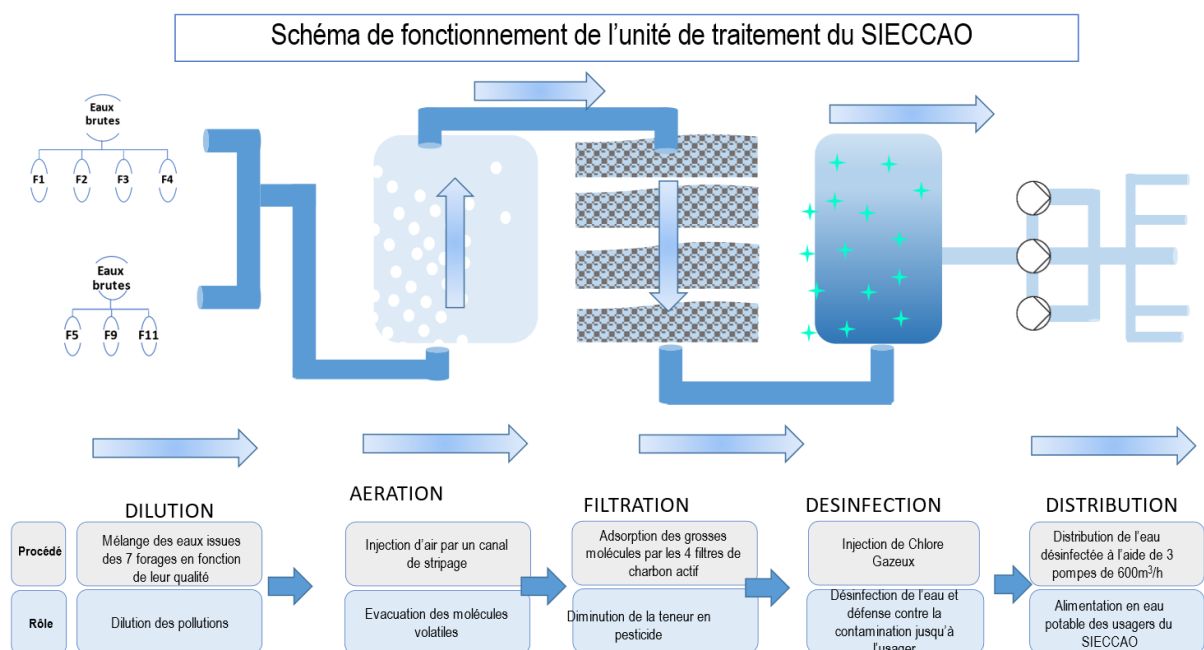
Schéma de fonctionnement de l'unité de traitement du SIECCAO

Eaux brutes

F1 F2 F3 F4

Eaux brutes

F5 F9 F11

DILUTION

AERATION

FILTRATION

DESINFECTION

DISTRIBUTION

Procédé

Mélange des eaux issues des 7 forages en fonction de leur qualité

Injection d'air par un canal de stripage

Adsorption des grosses molécules par les 4 filtres de charbon actif

Injection de Chlore Gazeux

Distribution de l'eau désinfectée à l'aide de 3 pompes de 600m$^3$/h

Rôle

Dilution des pollutions

Evacuation des molécules volatiles

Diminution de la teneur en pesticide

Désinfection de l'eau et défense contre la contamination jusqu'à l'usager

Alimentation en eau potable des usagers du SIECCAO